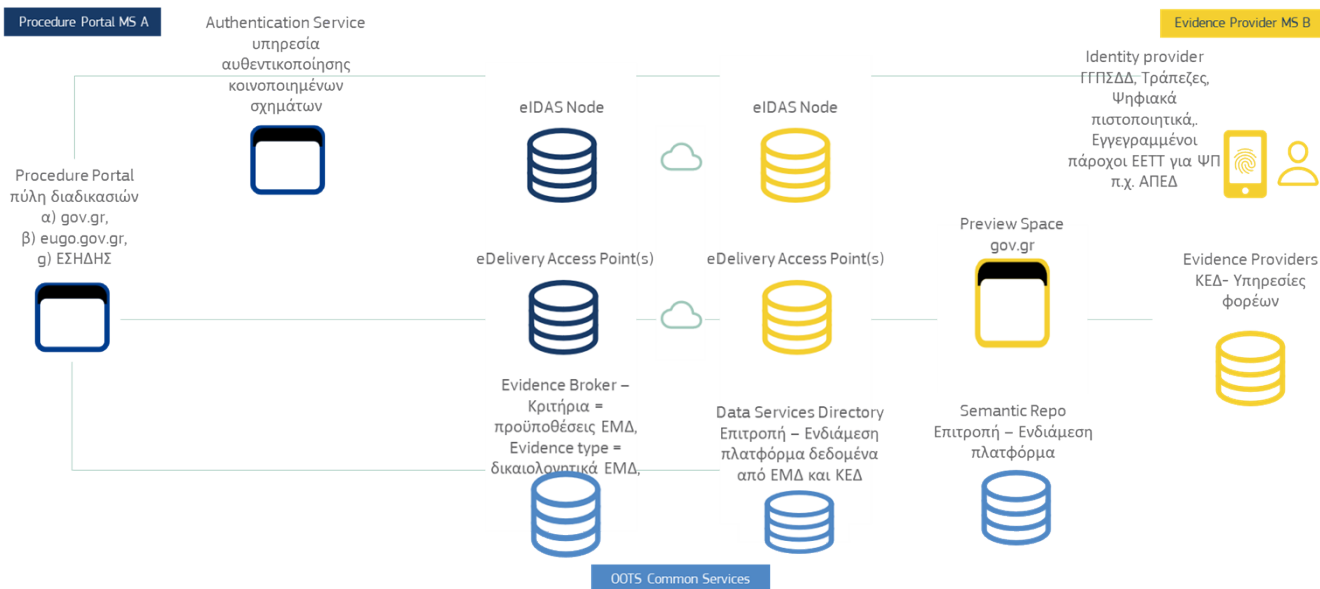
Procedure Portal MS A

Authentication Service
υπηρεσία αυθεντικοποίησης κοινοποιημένων σχημάτων

Evidence Provider MS B

Identity provider
ΓΓΠΣΔΔ, Τράπεζες, Ψηφιακά πιστοποιητικά,. Εγγεγραμμένοι πάροχοι ΕΕΤΤ για ΨΠ π.χ. ΑΠΕΔ

eIDAS Node

eIDAS Node

Procedure Portal
πύλη διαδικασιών
α) gov.gr,
β) eugo.gov.gr,
g) ΕΣΗΔΗΣ

eDelivery Access Point(s)

eDelivery Access Point(s)

Preview Space
gov.gr

Evidence Providers
ΚΕΔ- Υπηρεσίες φορέων

Evidence Broker –
Κριτήρια = προϋποθέσεις ΕΜΔ,
Evidence type = δικαιολογητικά ΕΜΔ,

Data Services Directory
Επιτροπή – Ενδιάμεση πλατφόρμα δεδομένα από ΕΜΔ και ΚΕΔ

Semantic Repo
Επιτροπή – Ενδιάμεση πλατφόρμα

OOTS Common Services